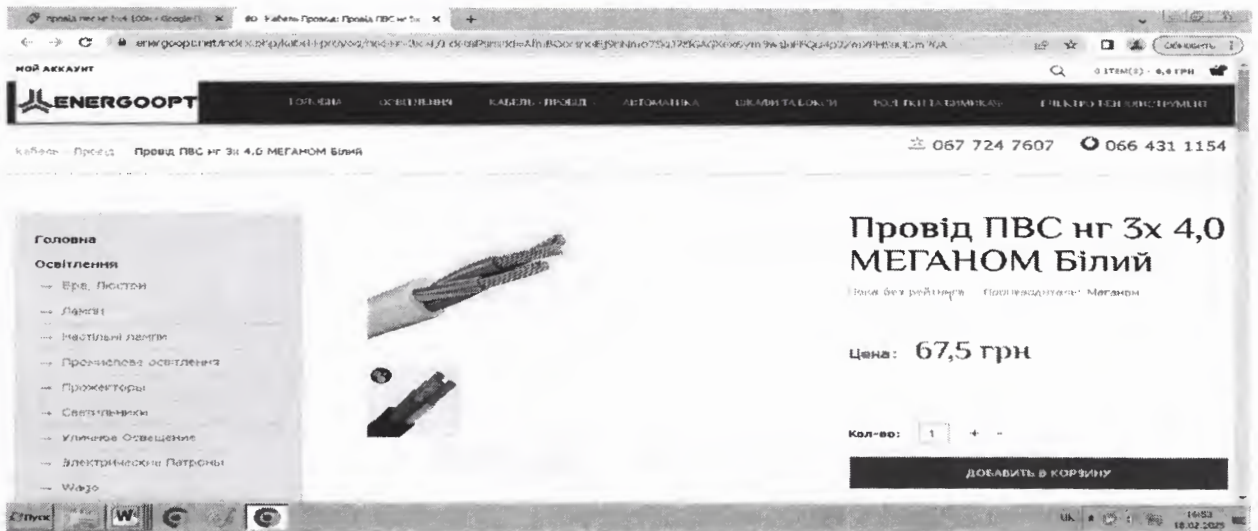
провід пвс нг 3x4 100м - Google П ×
Кабель Провод: Провід ПВС нг 3х ×
+

energoopt.net/index.php/kabel-i-provod/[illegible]

Обновить

МОЙ АККАУНТ
0 ITEM(S) - 0,0 ГРН

ENERGOOPT

ГОЛОВНА
ОСВІТЛЕННЯ
КАБЕЛЬ - ПРОВІД
АВТОМАТИКА
ШАФИ ТА БОКСИ
РОЗЕТКИ ТА ВИМИКАЧІ
ЕЛЕКТРОІНСТРУМЕНТ

Кабель - Провід  Провід ПВС нг 3х 4,0 МЕГАНОМ Білий

067 724 7607
066 431 1154

Головна
Освітлення
— Бра, Люстри
— Лампи
— Настільні лампи
— Промислове освітлення
— Прожектори
— Светильники
— Уличное Освещение
— Электрические Патроны
— Wago

Провід ПВС нг 3х 4,0 МЕГАНОМ Білий

Пока без рейтинга  Производитель: Меганом

Цена: 67,5 грн

Кол-во: 1 + -

ДОБАВИТЬ В КОРЗИНУ

Пуск
UK
14:53
18.02.2025